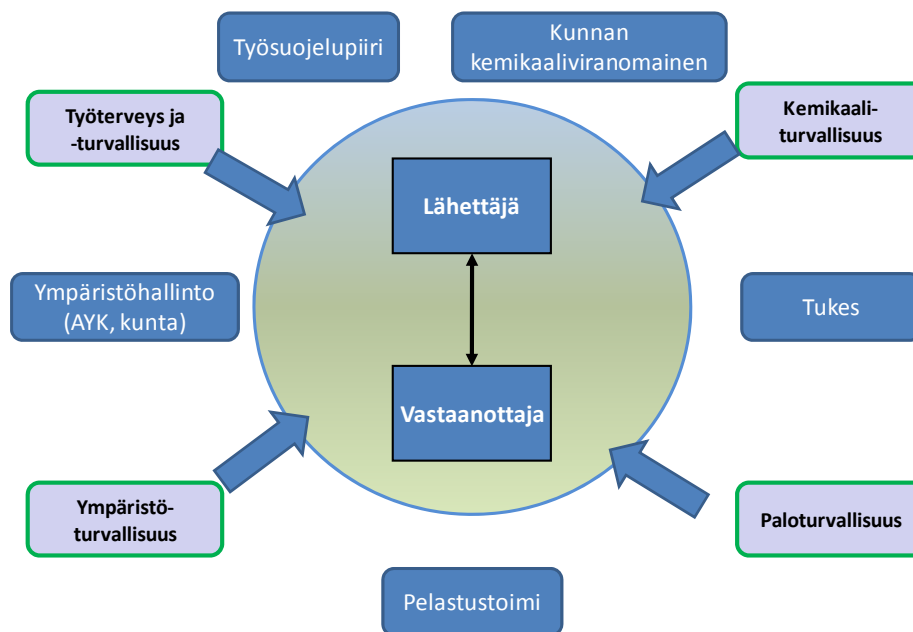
Työsuojelupiiri

Kunnan kemikaaliviranomainen

Työterveys ja -turvallisuus

Kemikaali-turvallisuus

Lähettäjä

Ympäristöhallinto (AYK, kunta)

Tukes

Vastaanottaja

Ympäristö-turvallisuus

Paloturvallisuus

Pelastustoimi